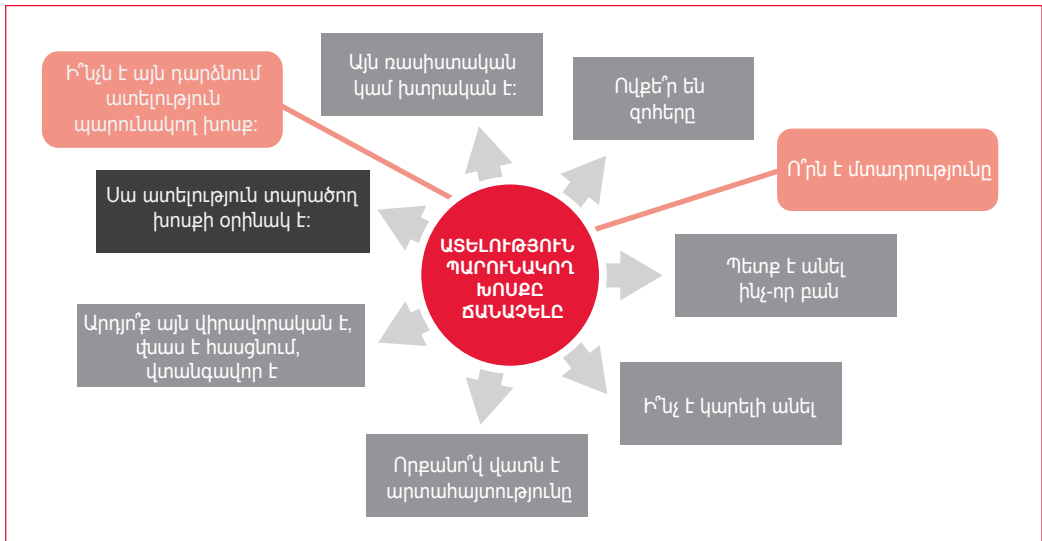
ԱՏԵԼՈՒԹՅՈՒՆ ՊԱՐՈՒՆԱԿՈՂ ԽՈՍՔԸ ՃԱՆԱՉԵԼԸ

Ի՞նչն է այն դարձնում ատելություն պարունակող խոսք:

Այն ռասիստական կամ խտրական է:

Ովքե՞ր են զոհերը

Ո՞րն է մտադրությունը

Պետք է անել ինչ-որ բան

Ի՞նչ է կարելի անել

Որքանո՞վ վատն է արտահայտությունը

Արդյո՞ք այն վիրավորական է, վնաս է հասցնում, վտանգավոր է

Սա ատելություն տարածող խոսքի օրինակ է: